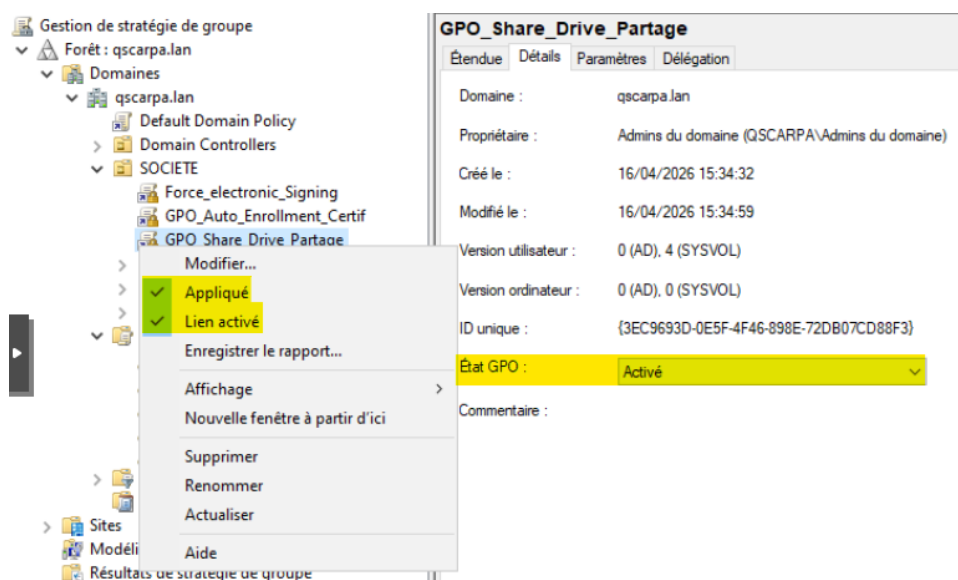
Gestion de stratégie de groupe
Forêt : qscarpa.lan
Domaines
qscarpa.lan
Default Domain Policy
Domain Controllers
SOCIETE
Force_electronic_Signing
GPO_Auto_Enrollment_Certif
GPO_Share_Drive_Partage
Modifier...
Appliqué
Lien activé
Enregistrer le rapport...
Affichage
Nouvelle fenêtre à partir d'ici
Supprimer
Renommer
Actualiser
Aide
Sites
Modéli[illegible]
Résultats de stratégie de groupe

GPO_Share_Drive_Partage
Étendue | Détails | Paramètres | Délégation

| | |
|---|---|
| Domaine : | qscarpa.lan |
| Propriétaire : | Admins du domaine (QSCARPA\Admins du domaine) |
| Créé le : | 16/04/2026 15:34:32 |
| Modifié le : | 16/04/2026 15:34:59 |
| Version utilisateur : | 0 (AD), 4 (SYSVOL) |
| Version ordinateur : | 0 (AD), 0 (SYSVOL) |
| ID unique : | {3EC9693D-0E5F-4F46-898E-72DB07CD88F3} |
| État GPO : | Activé |
| Commentaire : | |